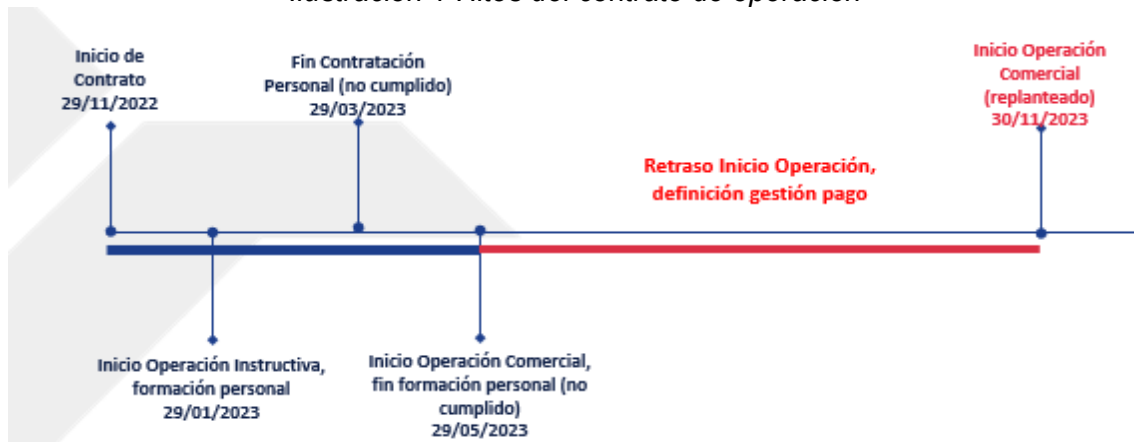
Ilustración 1 Hitos del contrato de operación

Inicio de Contrato 29/11/2022

Fin Contratación Personal (no cumplido) 29/03/2023

Inicio Operación Comercial (replanteado) 30/11/2023

Retraso Inicio Operación, definición gestión pago

Inicio Operación Instructiva, formación personal 29/01/2023

Inicio Operación Comercial, fin formación personal (no cumplido) 29/05/2023